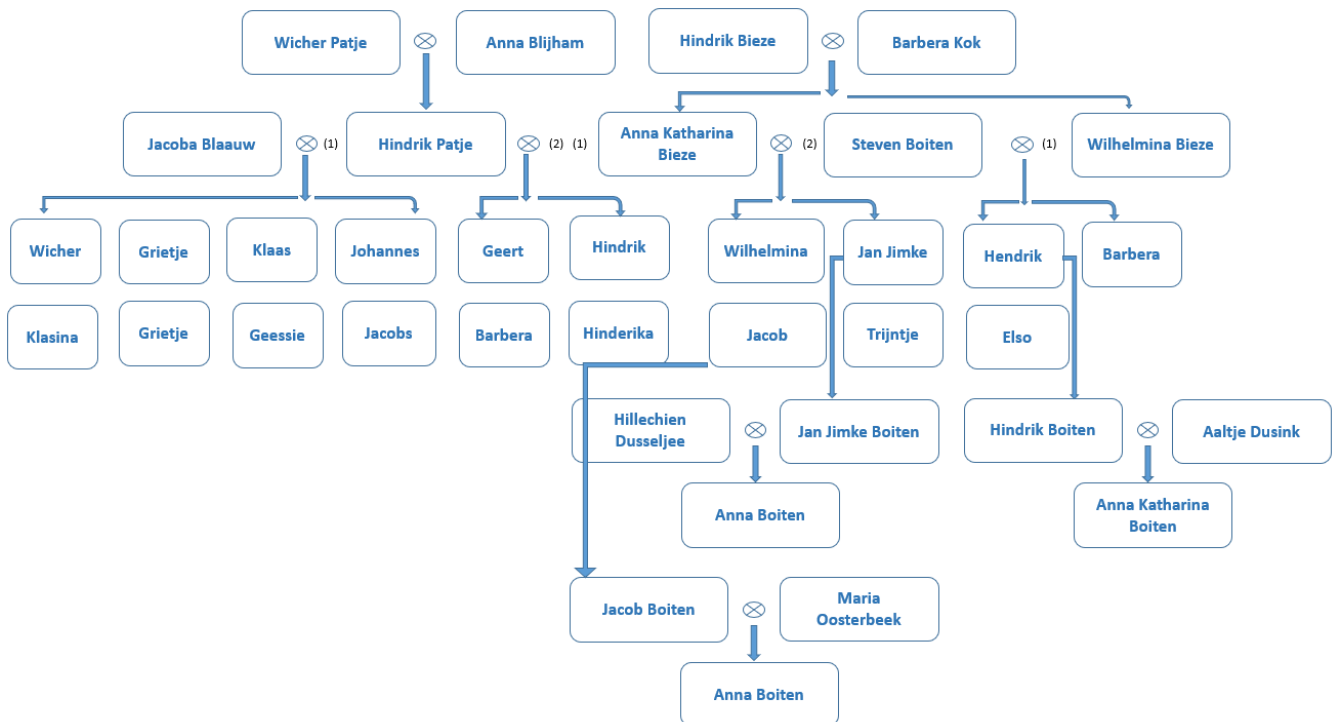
Wicher Patje ⊗ Anna Blijham

Hindrik Bieze ⊗ Barbera Kok

Jacoba Blaauw ⊗ (1) Hindrik Patje ⊗ (2) (1) Anna Katharina Bieze ⊗ (2) Steven Boiten ⊗ (1) Wilhelmina Bieze

Wicher
Grietje
Klaas
Johannes
Klasina
Grietje
Geessie
Jacobs

Geert
Hindrik
Barbera
Hinderika

Wilhelmina
Jan Jimke
Jacob
Trijntje

Hendrik
Barbera
Elso

Hillechien Dusseljee ⊗ Jan Jimke Boiten

Anna Boiten

Hindrik Boiten ⊗ Aaltje Dusink

Anna Katharina Boiten

Jacob Boiten ⊗ Maria Oosterbeek

Anna Boiten